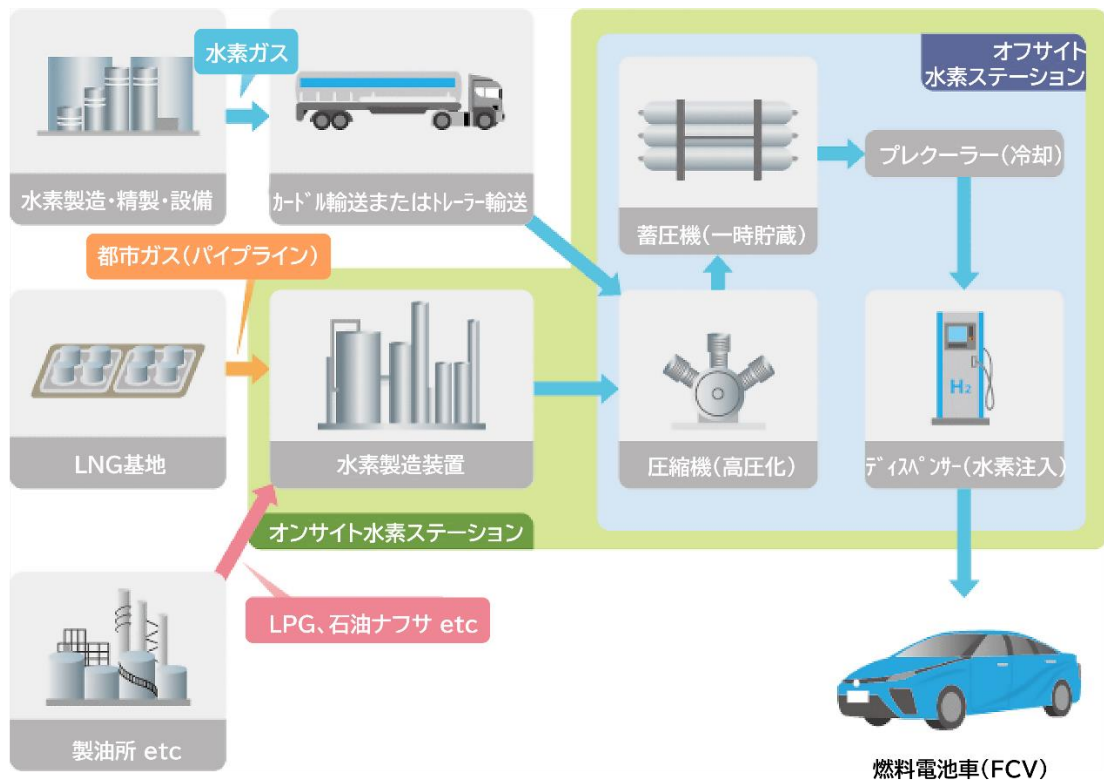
水素ガス

オフサイト
水素ステーション

水素製造・精製・設備

ｶｰﾄﾞﾙ輸送またはﾄﾚｰﾗｰ輸送

蓄圧機（一時貯蔵）

プレクーラー（冷却）

都市ガス（パイプライン）

LNG基地

水素製造装置

圧縮機（高圧化）

H2

ﾃﾞｨｽﾍﾟﾝｻｰ（水素注入）

オンサイト水素ステーション

LPG、石油ナフサ etc

製油所 etc

燃料電池車（FCV）